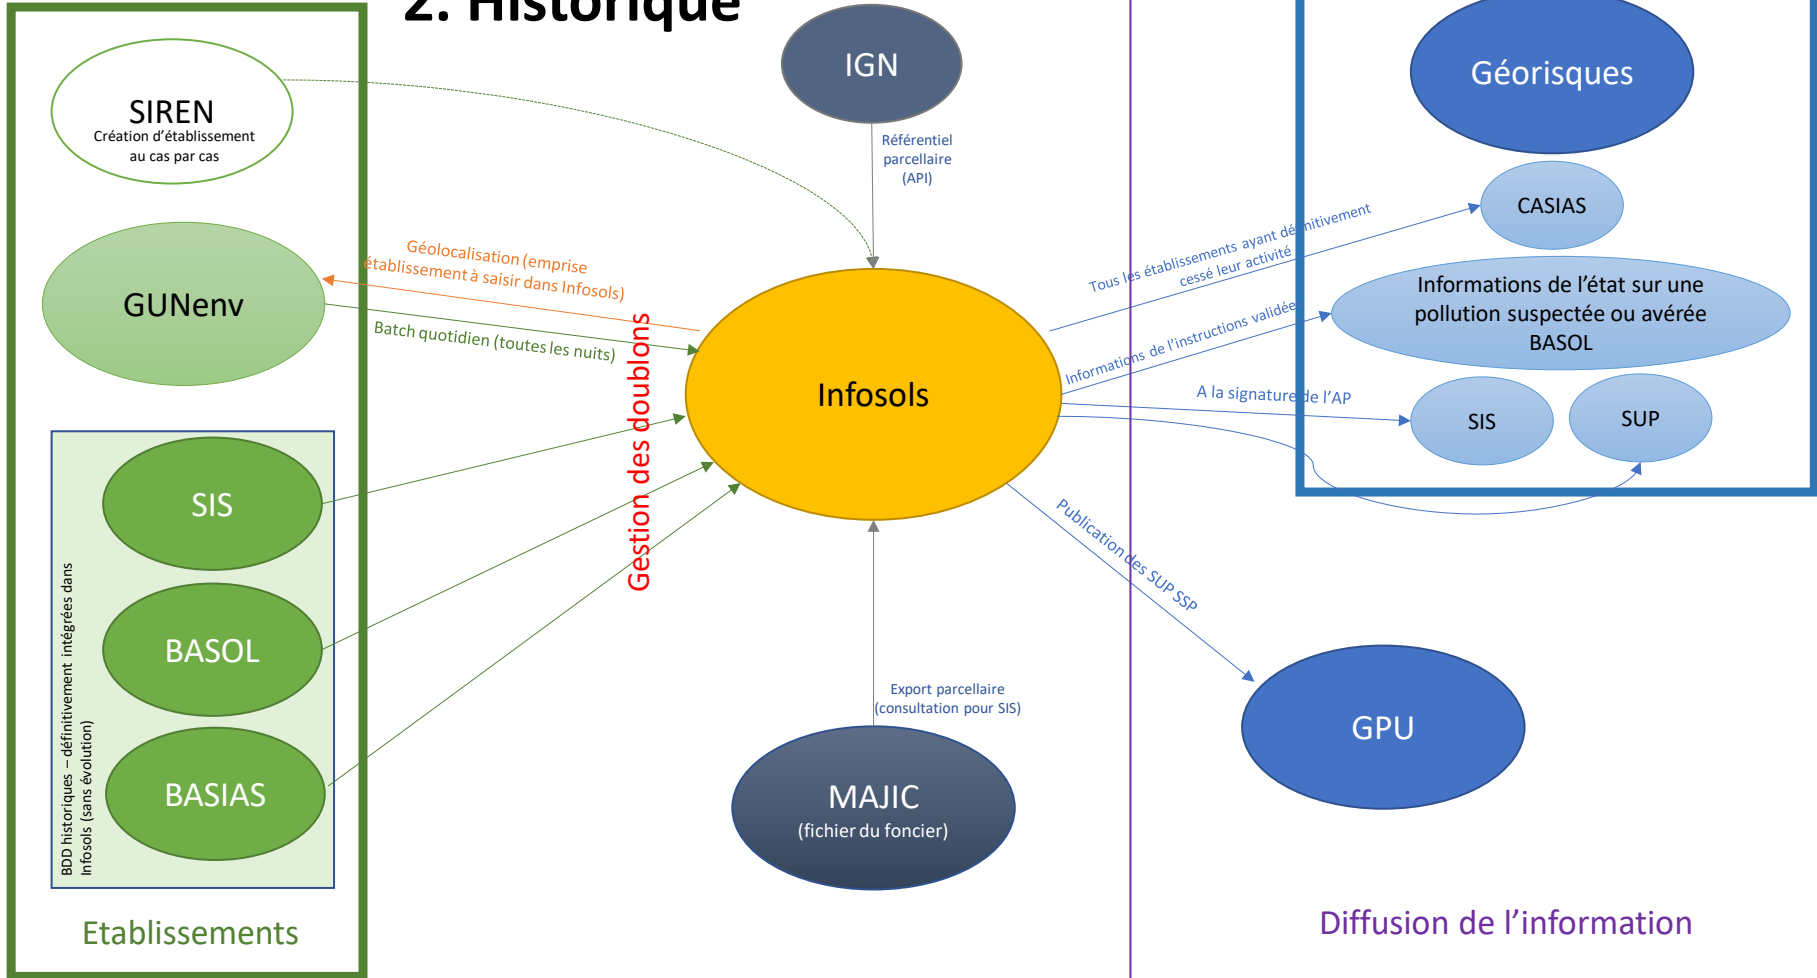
2. Historique

SIREN
Création d'établissement au cas par cas

GUNenv

BDD historiques – définitivement intégrées dans Infosols (sans évolution)

SIS

BASOL

BASIAS

Etablissements

Géolocalisation (emprise établissement à saisir dans Infosols)

Batch quotidien (toutes les nuits)

Gestion des doublons

IGN

Référentiel parcellaire (API)

Infosols

Export parcellaire (consultation pour SIS)

MAJIC
(fichier du foncier)

Tous les établissements ayant définitivement cessé leur activité

Informations de l'instructions validée

A la signature de l'AP

Publication des SUP SSP

Géorisques

CASIAS

Informations de l'état sur une pollution suspectée ou avérée BASOL

SIS

SUP

GPU

Diffusion de l'information